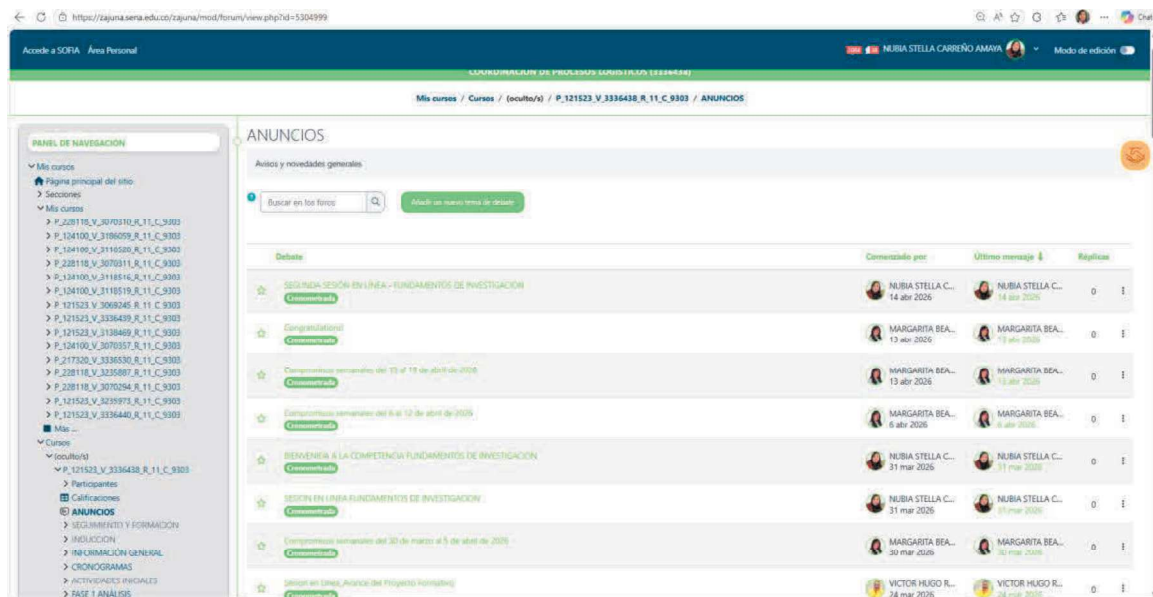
https://zajuna.sena.edu.co/zajuna/mod/forum/view.php?id=5304999

Accede a SOFIA Área Personal

NUBIA STELLA CARREÑO AMAYA Modo de edición

COORDINACIÓN DE PROCESOS LOGÍSTICOS (3336438)

Mis cursos / Cursos / (oculto/s) / P_121523_V_3336438_R_11_C_9303 / ANUNCIOS

PANEL DE NAVEGACIÓN
Mis cursos
Página principal del sitio
Secciones
Mis cursos
P_228118_V_3070310_R_11_C_9303
P_124100_V_3186059_R_11_C_9303
P_124100_V_3116520_R_11_C_9303
P_228118_V_3070311_R_11_C_9303
P_124100_V_3118516_R_11_C_9303
P_124100_V_3118519_R_11_C_9303
P_121523_V_3069245_R_11_C_9303
P_121523_V_3336439_R_11_C_9303
P_121523_V_3138469_R_11_C_9303
P_124100_V_3070357_R_11_C_9303
P_217320_V_3336530_R_11_C_9303
P_228118_V_3235887_R_11_C_9303
P_228118_V_3070294_R_11_C_9303
P_121523_V_3235973_R_11_C_9303
P_121523_V_3336440_R_11_C_9303
Más ...
Cursos
(oculto/s)
P_121523_V_3336438_R_11_C_9303
Participantes
Calificaciones
ANUNCIOS
SEGUIMIENTO Y FORMACIÓN
INDUCCIÓN
INFORMACIÓN GENERAL
CRONOGRAMAS
ACTIVIDADES INICIALES
FASE 1 ANÁLISIS

ANUNCIOS
Avisos y novedades generales

Buscar en los foros
Añadir un nuevo tema de debate

| Debate | Comenzado por | Último mensaje | Réplicas |
|---|---|---|---|
| SEGUNDA SESIÓN EN LINEA - FUNDAMENTOS DE INVESTIGACION Cronometrado | NUBIA STELLA C... 14 abr 2026 | NUBIA STELLA C... 14 abr 2026 | 0 |
| Congratulations! Cronometrado | MARGARITA BEA... 13 abr 2026 | MARGARITA BEA... 13 abr 2026 | 0 |
| Compromisos semanales del 13 al 19 de abril de 2026 Cronometrado | MARGARITA BEA... 13 abr 2026 | MARGARITA BEA... 13 abr 2026 | 0 |
| Compromisos semanales del 6 al 12 de abril de 2026 Cronometrado | MARGARITA BEA... 6 abr 2026 | MARGARITA BEA... 6 abr 2026 | 0 |
| BIENVENIDA A LA COMPETENCIA FUNDAMENTOS DE INVESTIGACION Cronometrado | NUBIA STELLA C... 31 mar 2026 | NUBIA STELLA C... 31 mar 2026 | 0 |
| SESIÓN EN LINEA FUNDAMENTOS DE INVESTIGACION Cronometrado | NUBIA STELLA C... 31 mar 2026 | NUBIA STELLA C... 31 mar 2026 | 0 |
| Compromisos semanales del 30 de marzo al 5 de abril de 2026 Cronometrado | MARGARITA BEA... 30 mar 2026 | MARGARITA BEA... 30 mar 2026 | 0 |
| Sesión en Línea_Avance del Proyecto Formativo | VICTOR HUGO R... 24 mar 2026 | VICTOR HUGO R... 24 mar 2026 | 0 |